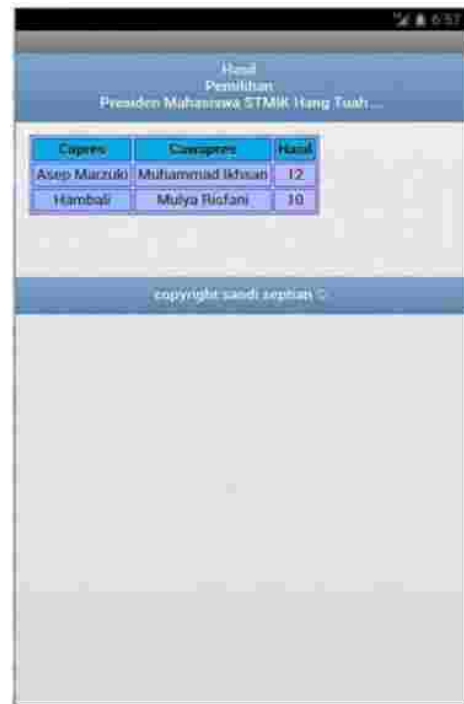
6:57

Hasil
Pemilihan
Presiden Mahasiswa STMIK Hang Tuah ...

| Capres | Cawapres | Hasil |
|---|---|---|
| Asep Marzuki | Muhammad Ikhsan | 12 |
| Hambali | Mulya Risfani | 10 |

copyright sandi septian ©